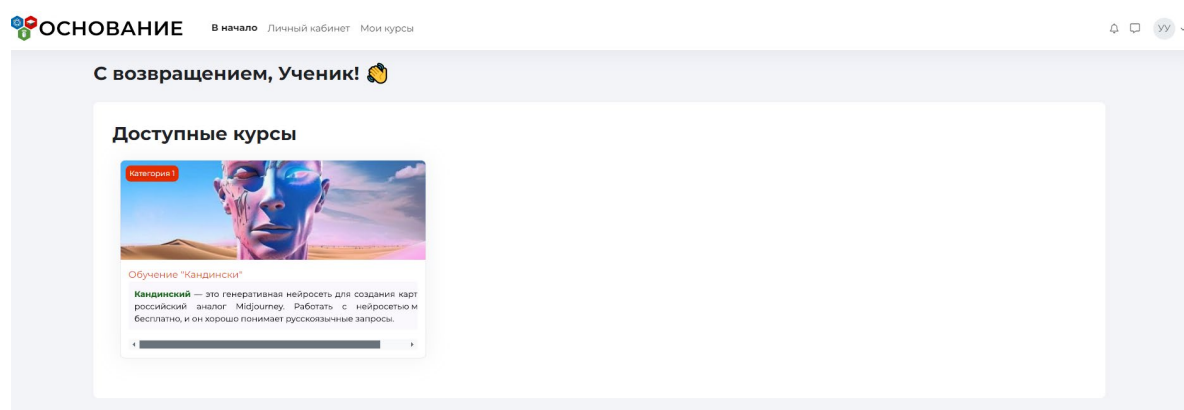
ОСНОВАНИЕ В начало Личный кабинет Мои курсы

УУ

С возвращением, Ученик! 👋

Доступные курсы

Категория 1

Обучение "Кандински"

Кандинский — это генеративная нейросеть для создания карт российский аналог Midjourney. Работать с нейросетью м бесплатно, и он хорошо понимает русскоязычные запросы.